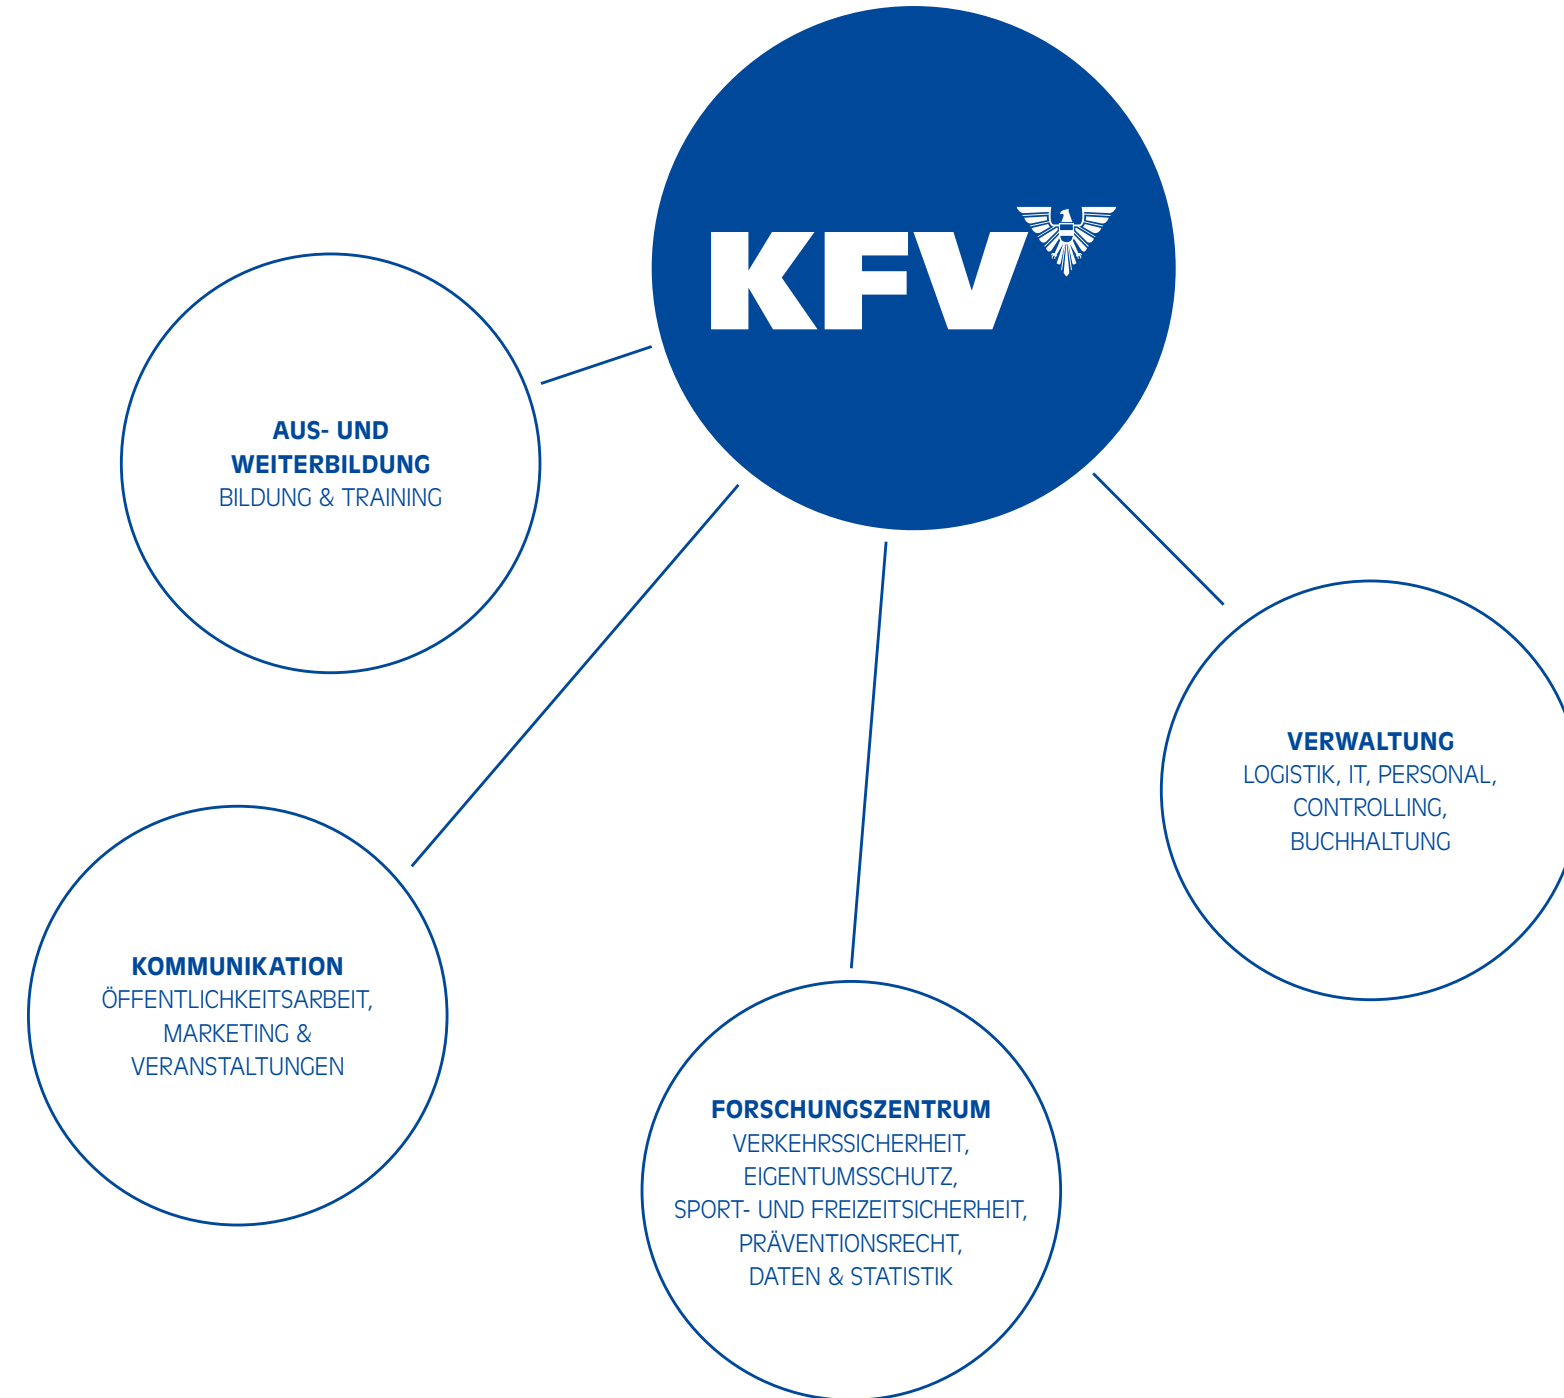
KFV

AUS- UND WEITERBILDUNG
BILDUNG & TRAINING

VERWALTUNG
LOGISTIK, IT, PERSONAL, CONTROLLING, BUCHHALTUNG

KOMMUNIKATION
ÖFFENTLICHKEITSARBEIT, MARKETING & VERANSTALTUNGEN

FORSCHUNGSZENTRUM
VERKEHRSSICHERHEIT, EIGENTUMSSCHUTZ, SPORT- UND FREIZEITSICHERHEIT, PRÄVENTIONSRECHT, DATEN & STATISTIK